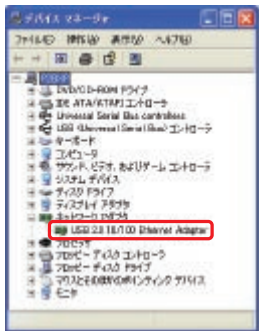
デバイス マネージャ

ファイル(F) 操作(A) 表示(V) ヘルプ(H)

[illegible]
DVD/CD-ROM ドライブ
IDE ATA/ATAPI コントローラ
Universal Serial Bus controllers
USB (Universal Serial Bus) コントローラ
キーボード
コンピュータ
サウンド、ビデオ、およびゲーム コントローラ
システム デバイス
ディスク ドライブ
ディスプレイ アダプタ
ネットワーク アダプタ
USB 2.0 10/100 Ethernet Adapter
プロセッサ
フロッピー ディスク コントローラ
フロッピー ディスク ドライブ
マウスとそのほかのポインティング デバイス
モニタ